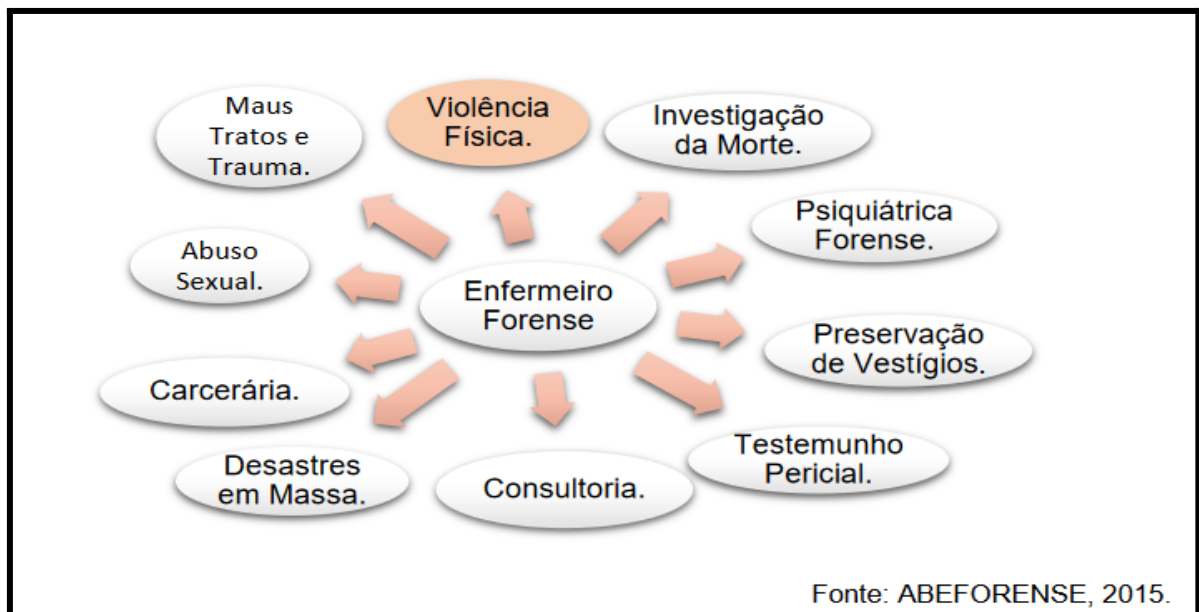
Enfermeiro Forense

Maus Tratos e Trauma.

Violência Física.

Investigação da Morte.

Psiquiátrica Forense.

Abuso Sexual.

Preservação de Vestígios.

Carcerária.

Testemunho Pericial.

Desastres em Massa.

Consultoria.

Fonte: ABEFORENSE, 2015.